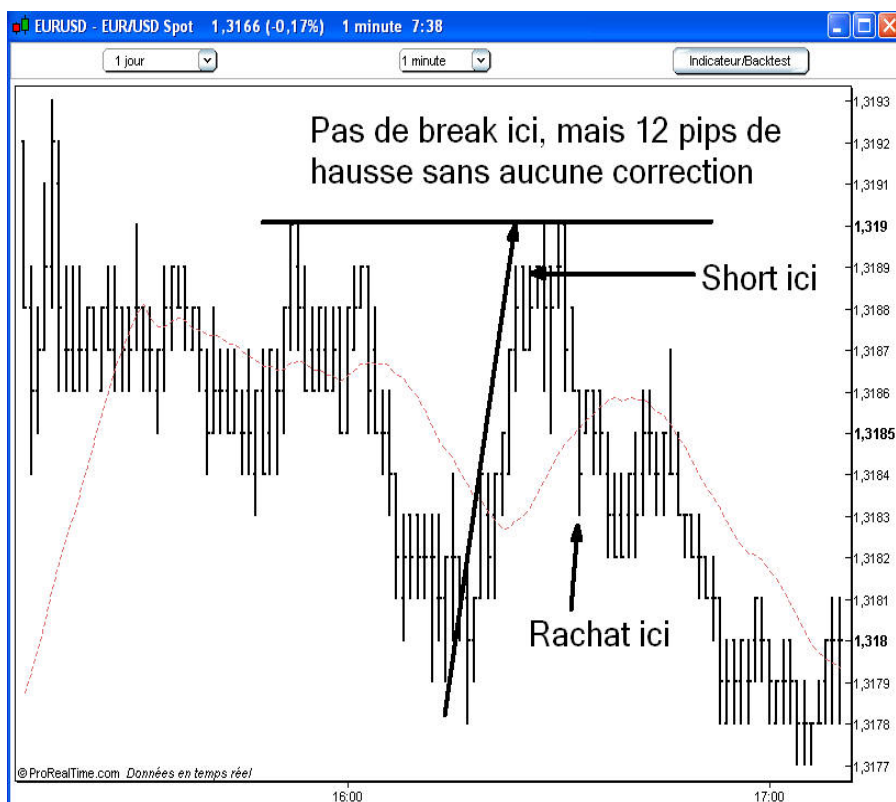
EURUSD - EUR/USD Spot 1,3166 (-0,17%) 1 minute 7:38

1 jour

1 minute

Indicateur/Backtest

Pas de break ici, mais 12 pips de hausse sans aucune correction

Short ici

Rachat ici

1,3193
1,3192
1,3191
1,319
1,3189
1,3188
1,3187
1,3186
1,3185
1,3184
1,3183
1,3182
1,3181
1,318
1,3179
1,3178
1,3177

©ProRealTime.com Données en temps réel

16:00

17:00